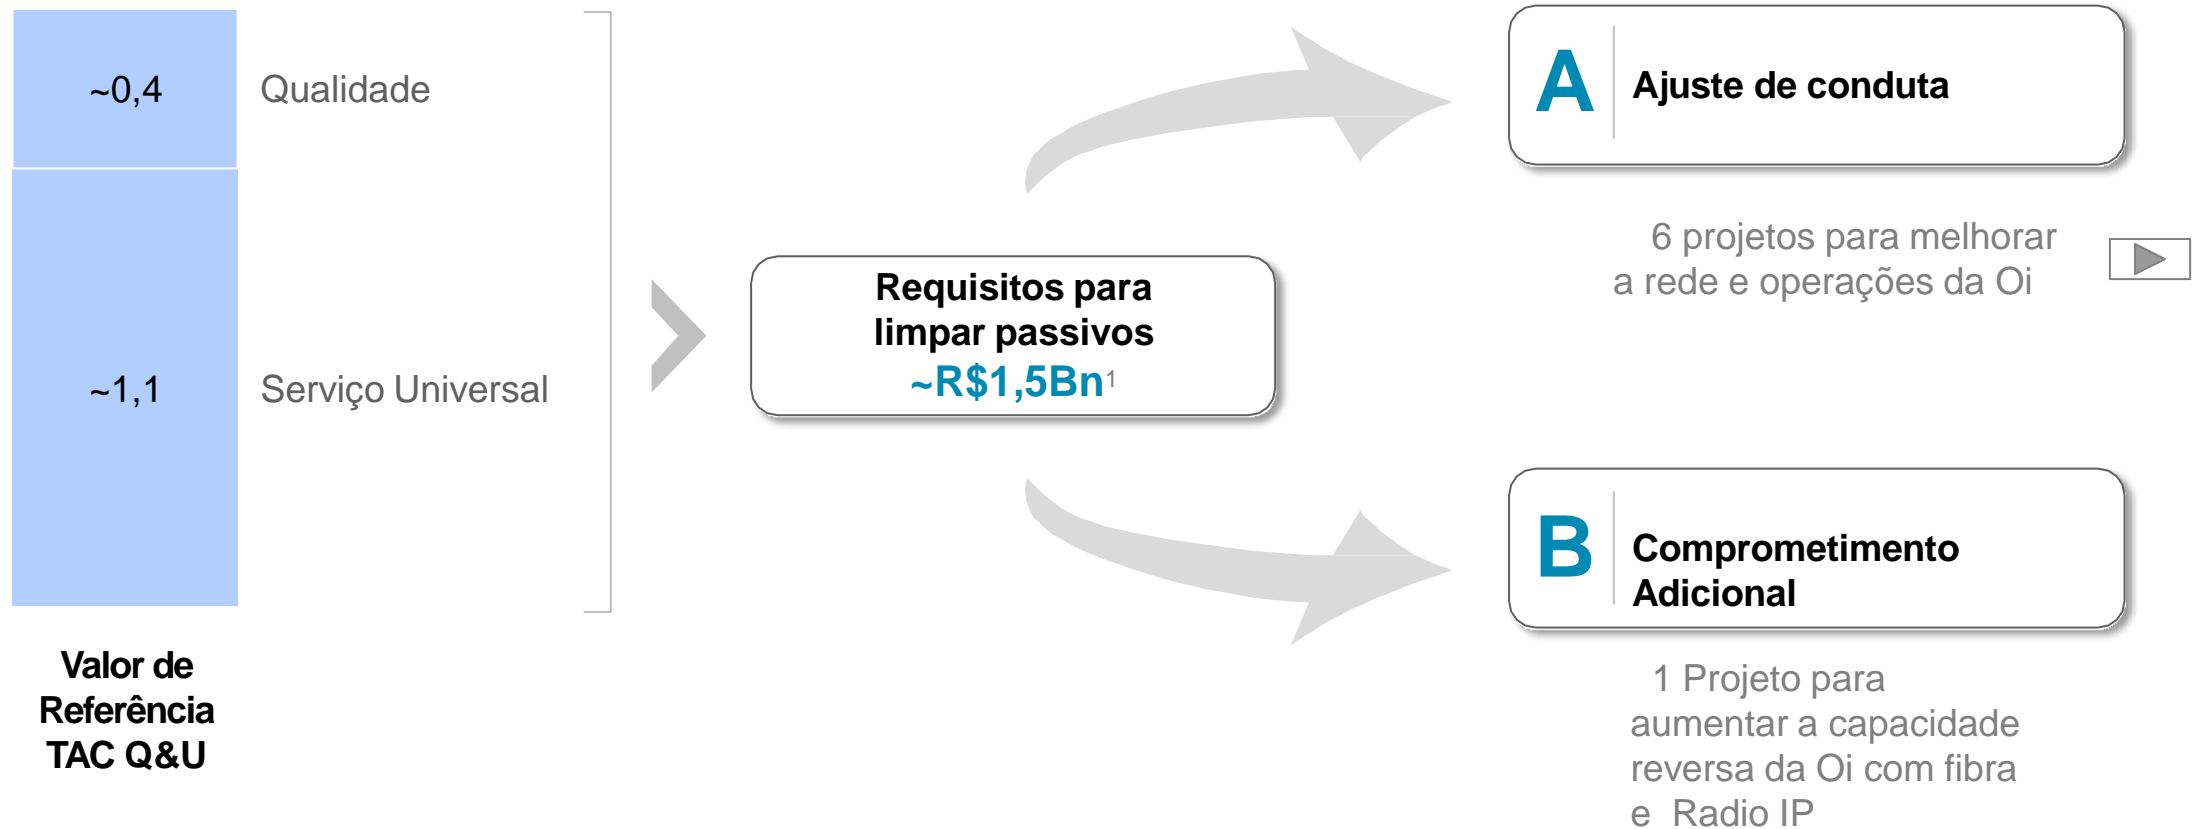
~0,4

Qualidade

~1,1

Serviço Universal

Valor de Referência TAC Q&U

Requisitos para limpar passivos
~R$1,5Bn$^1$

A Ajuste de conduta

6 projetos para melhorar a rede e operações da Oi

B Comprometimento Adicional

1 Projeto para aumentar a capacidade reversa da Oi com fibra e Radio IP